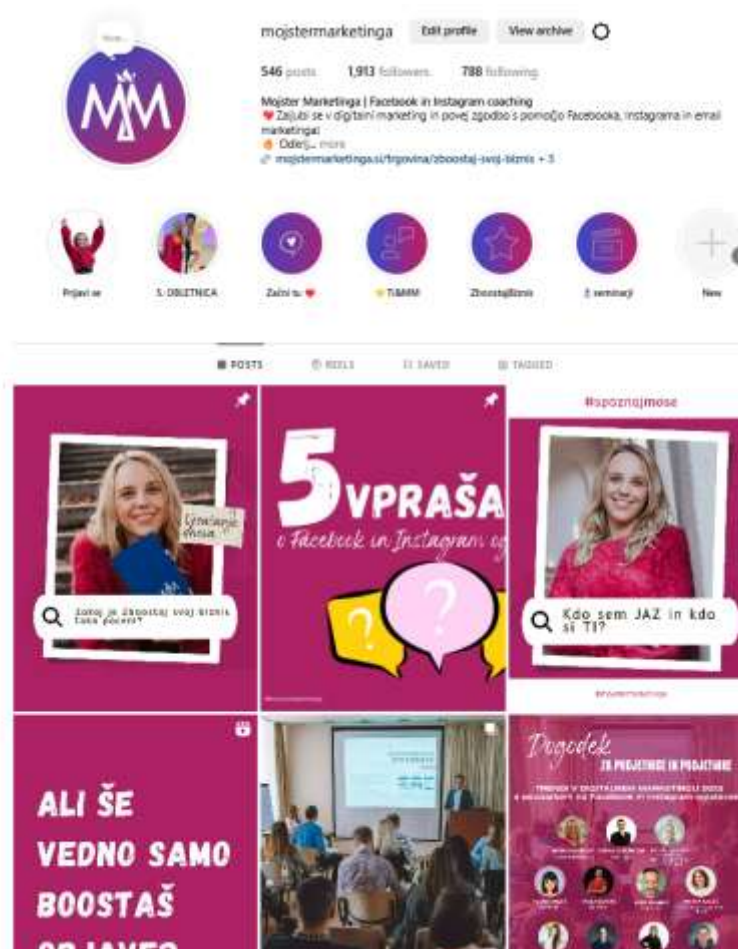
Note...

mojstermarketinga Edit profile View archive

546 posts 1,913 followers 788 following

Mojster Marketinga | Facebook in Instagram coaching
❤️ Zaljubi se v digitalni marketing in povej zgodbo s pomočjo Facebooka, Instagrama in email marketinga!
👉 Odkrij... more
🔗 mojstermarketinga.si/trgovina/zboostaj-svoj-biznis + 5

Prijavi se
5. OBLETNICA
Začni tu ❤️
⭐ TikMM
Zboostajbiznis
Z seminarji
New

POSTS REELS SAVED TAGGED

Ustvarjanje vsebin
Zakaj je zboostaj svoj biznis tako poceni?

5 VPRAŠA
o Facebook in Instagram o

#spoznajmose
Kdo sem JAZ in kdo si TI?
#mojstermarketinga

ALI ŠE VEDNO SAMO BOOSTAŠ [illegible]

Dogodek za podjetnice in podjetnike
TRENDI V DIGITALNEM MARKETINGU 2023 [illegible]
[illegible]